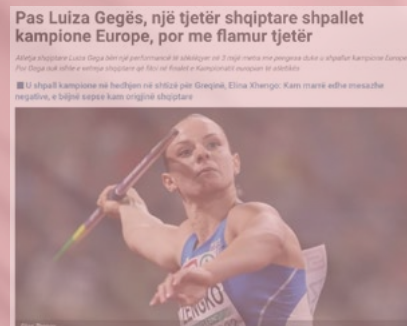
Pas Luiza Gegës, një tjetër shqiptare shpallet kampione Europe, por me flamur tjetër

Atleta shqiptare Luiza Gega bëri një performancë të sikletoyer në 3 mijë metra me pengesa duke u shpallur Kampione Europe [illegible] Por Gega nuk ishte e vetmja shqiptare që fitoi në Kodët e Kampionatit europian të atletikës

U shpall kampione në hedhjen në shtizë për Greqinë, Elina Xhengo: Kam marrë edhe mesazhe negative, e bëjnë sepse kam origjinë shqiptare

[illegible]NGKO